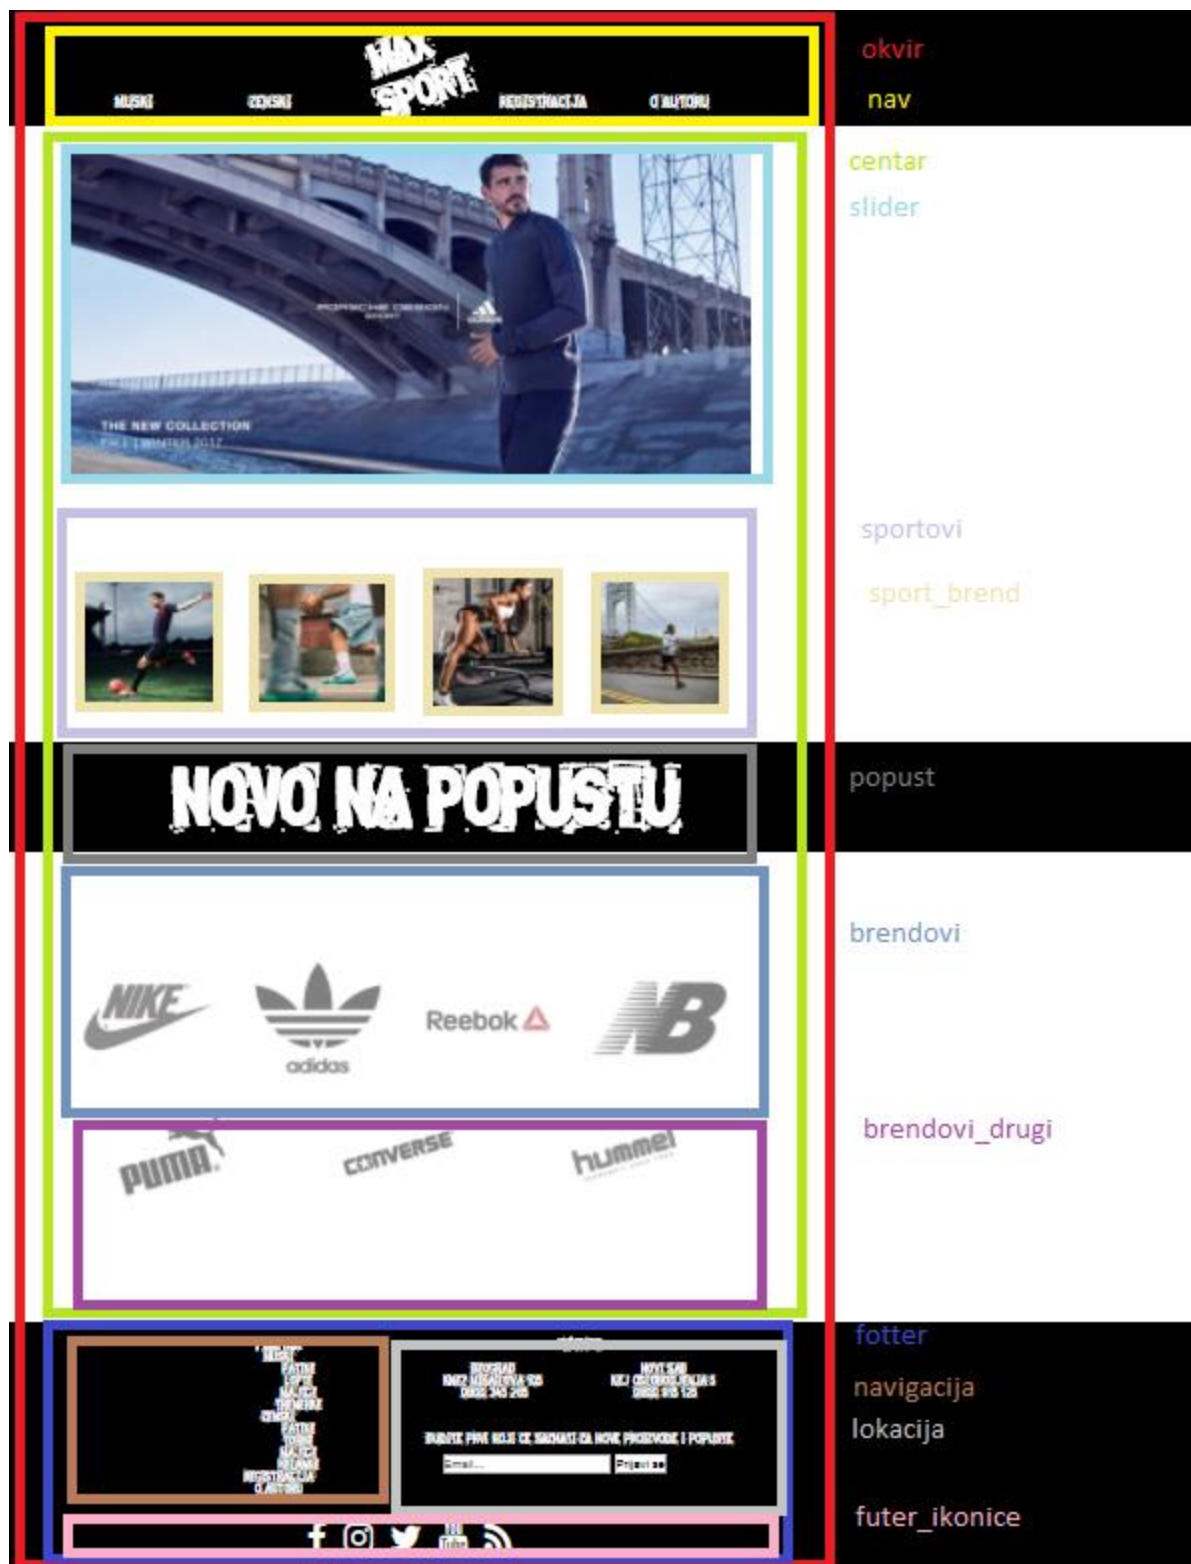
MAX SPORT

MUSKI ZENSKI REGISTRACIJA O AUTORU

okvir
nav

centar
slider

PORSCHE DESIGN SPORT

THE NEW COLLECTION
FALL | WINTER 2017

sportovi
sport_brend

NOVO NA POPUSTU

popust

brendovi

NIKE adidas Reebok NB

brendovi_drugi

PUMA CONVERSE hummel

fotter
navigacija
lokacija

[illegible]
BEOGRAD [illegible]
NOVI SAD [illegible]

BUDITE PRVI KOJI CE SAZNATI ZA NOVE PROIZVODE I POPUSTE
Email... Prijavi se

Tube

futer_ikonice